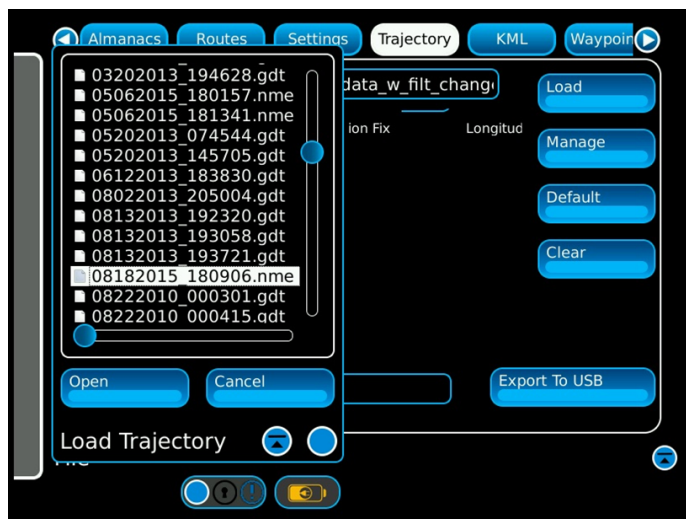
Almanacs Routes Settings Trajectory KML Waypoin

03202013_194628.gdt
05062015_180157.nme
05062015_181341.nme
05202013_074544.gdt
05202013_145705.gdt
06122013_183830.gdt
08022013_205004.gdt
08132013_192320.gdt
08132013_193058.gdt
08132013_193721.gdt
08182015_180906.nme
08222010_000301.gdt
08222010_000415.gdt

data_w_filt_chang

ion Fix

Longitud

Load

Manage

Default

Clear

Open

Cancel

Export To USB

Load Trajectory

File